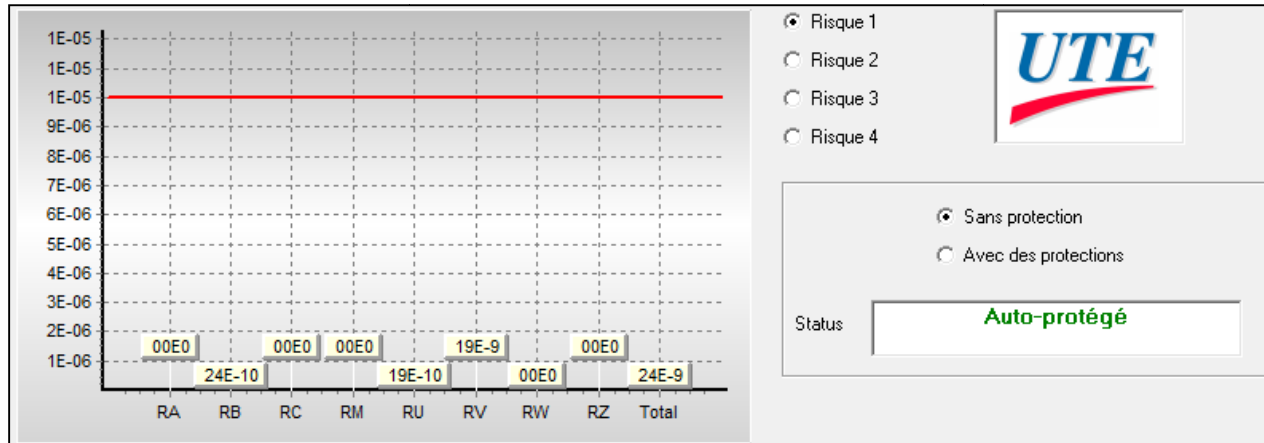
1E-05
1E-05
1E-05
9E-06
8E-06
7E-06
6E-06
5E-06
4E-06
3E-06
2E-06
1E-06

00E0
24E-10
00E0
00E0
19E-10
19E-9
00E0
00E0
24E-9

RA RB RC RM RU RV RW RZ Total

Risque 1
Risque 2
Risque 3
Risque 4

UTE

Sans protection
Avec des protections

Status
Auto-protégé